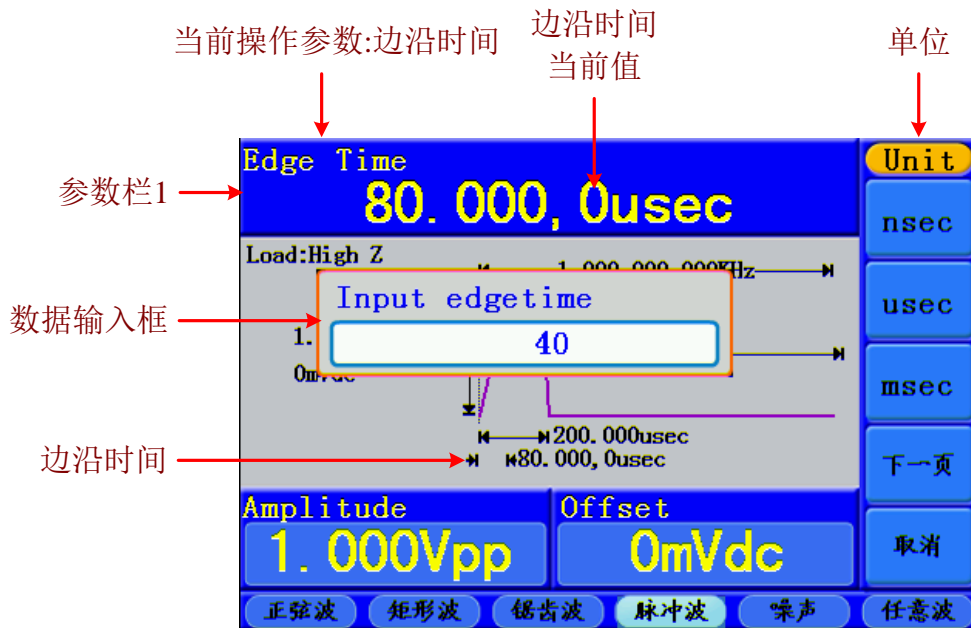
当前操作参数:边沿时间

边沿时间
当前值

单位

参数栏1

数据输入框

边沿时间

Edge Time
80.000,0usec

Unit
nsec
usec
msec
下一页
取消

Load:High Z
1.000,000,000kHz
1.
0mVdc

Input edgetime
40

200.000usec
80.000,0usec

Amplitude
1.000Vpp

Offset
0mVdc

正弦波 矩形波 锯齿波 脉冲波 噪声 任意波